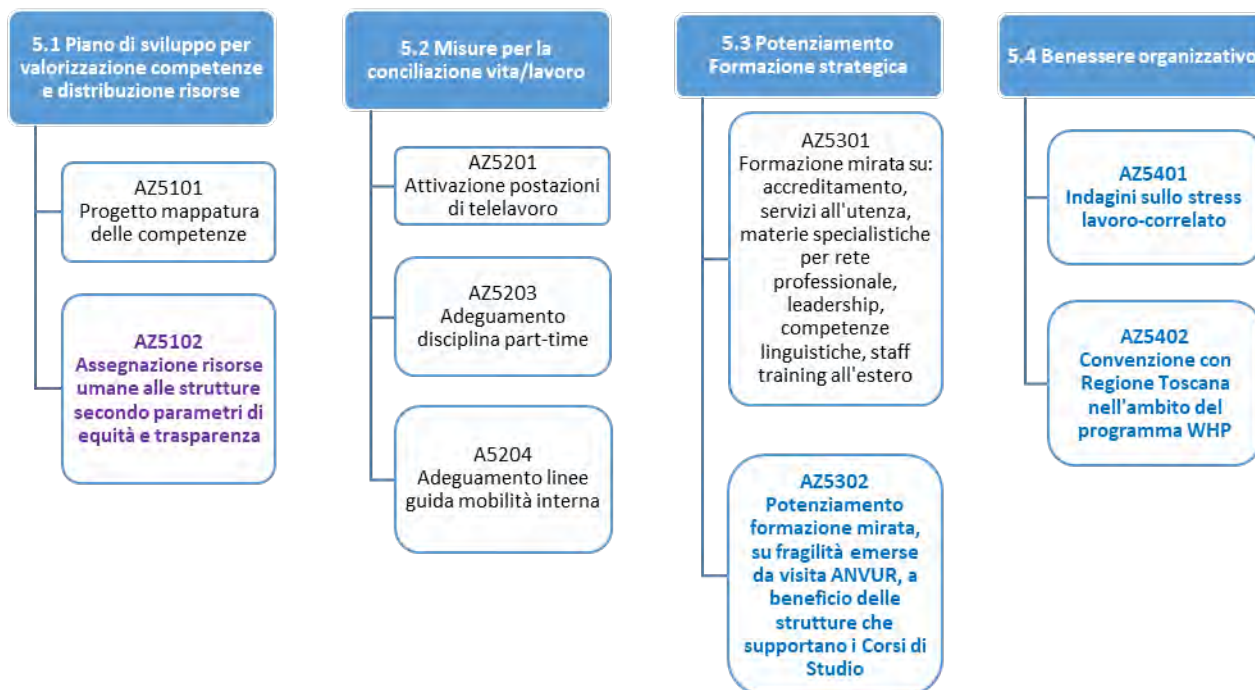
5.1 Piano di sviluppo per valorizzazione competenze e distribuzione risorse

AZ5101
Progetto mappatura delle competenze

AZ5102
Assegnazione risorse umane alle strutture secondo parametri di equità e trasparenza

5.2 Misure per la conciliazione vita/lavoro

AZ5201
Attivazione postazioni di telelavoro

AZ5203
Adeguamento disciplina part-time

A5204
Adeguamento linee guida mobilità interna

5.3 Potenziamento Formazione strategica

AZ5301
Formazione mirata su: accreditamento, servizi all'utenza, materie specialistiche per rete professionale, leadership, competenze linguistiche, staff training all'estero

AZ5302
Potenziamento formazione mirata, su fragilità emerse da visita ANVUR, a beneficio delle strutture che supportano i Corsi di Studio

5.4 Benessere organizzativo

AZ5401
Indagini sullo stress lavoro-correlato

AZ5402
Convenzione con Regione Toscana nell'ambito del programma WHP